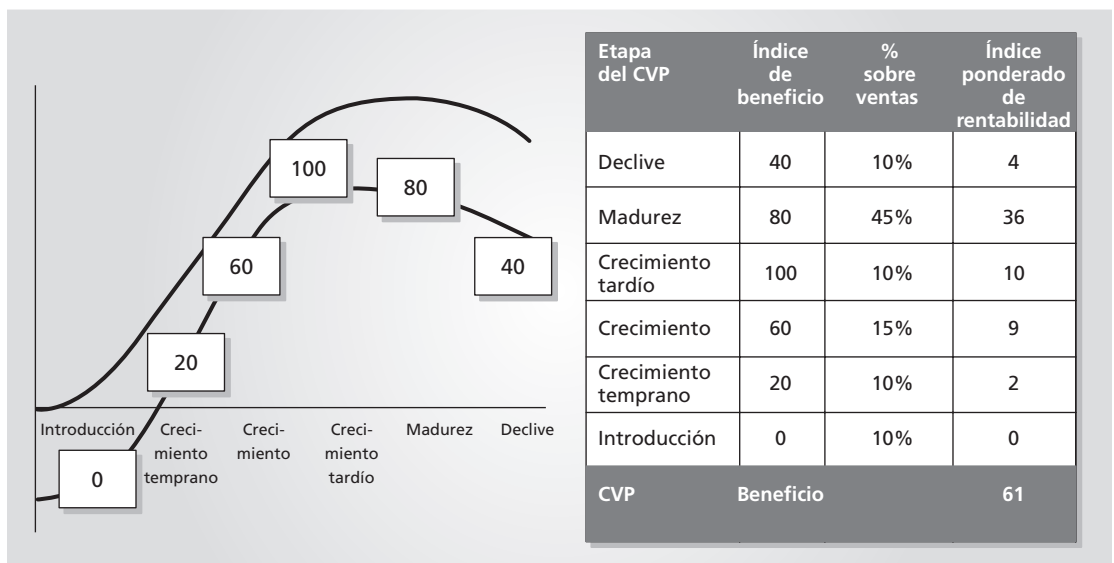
100

80

60

40

20

0

Introducción

Crecimiento temprano

Crecimiento

Crecimiento tardío

Madurez

Declive

| Etapa del CVP | Índice de beneficio | % sobre ventas | Índice ponderado de rentabilidad |
|---|---|---|---|
| Declive | 40 | 10% | 4 |
| Madurez | 80 | 45% | 36 |
| Crecimiento tardío | 100 | 10% | 10 |
| Crecimiento | 60 | 15% | 9 |
| Crecimiento temprano | 20 | 10% | 2 |
| Introducción | 0 | 10% | 0 |
| CVP | Beneficio | | 61 |